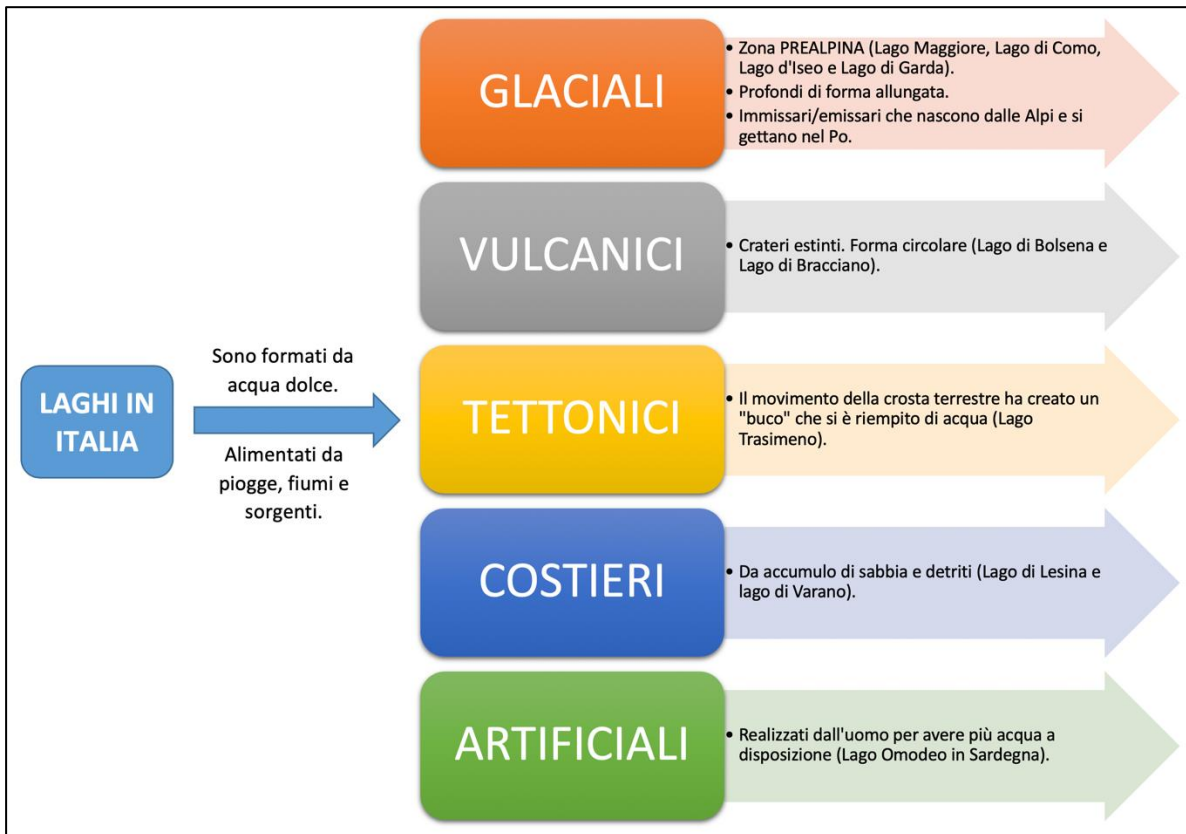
LAGHI IN ITALIA

Sono formati da acqua dolce.

Alimentati da piogge, fiumi e sorgenti.

GLACIALI

• Zona PREALPINA (Lago Maggiore, Lago di Como, Lago d'Iseo e Lago di Garda).
• Profondi di forma allungata.
• Immissari/emissari che nascono dalle Alpi e si gettano nel Po.

VULCANICI

• Crateri estinti. Forma circolare (Lago di Bolsena e Lago di Bracciano).

TETTONICI

• Il movimento della crosta terrestre ha creato un "buco" che si è riempito di acqua (Lago Trasimeno).

COSTIERI

• Da accumulo di sabbia e detriti (Lago di Lesina e lago di Varano).

ARTIFICIALI

• Realizzati dall'uomo per avere più acqua a disposizione (Lago Omodeo in Sardegna).